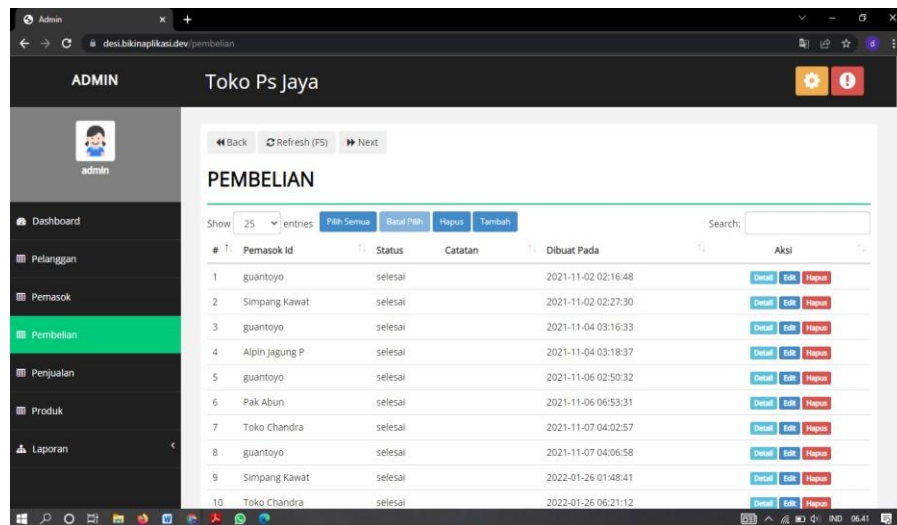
Admin
desi.bikinaplikasi.dev/pembelian

ADMIN

Toko Ps Jaya

admin

Dashboard
Pelanggan
Pemasok
Pembelian
Penjualan
Produk
Laporan

Back  Refresh (F5)  Next

PEMBELIAN

Show 25 entries  Pilih Semua  Batal Pilih  Hapus  Tambah  Search:

| # | Pemasok Id | Status | Catatan | Dibuat Pada | Aksi |
|---|---|---|---|---|---|
| 1 | guantoyo | selesai | | 2021-11-02 02:16:48 | Detail Edit Hapus |
| 2 | Simpang Kawat | selesai | | 2021-11-02 02:27:30 | Detail Edit Hapus |
| 3 | guantoyo | selesai | | 2021-11-04 03:16:33 | Detail Edit Hapus |
| 4 | Alpin Jagung P | selesai | | 2021-11-04 03:18:37 | Detail Edit Hapus |
| 5 | guantoyo | selesai | | 2021-11-06 02:50:32 | Detail Edit Hapus |
| 6 | Pak Abun | selesai | | 2021-11-06 06:53:31 | Detail Edit Hapus |
| 7 | Toko Chandra | selesai | | 2021-11-07 04:02:57 | Detail Edit Hapus |
| 8 | guantoyo | selesai | | 2021-11-07 04:06:58 | Detail Edit Hapus |
| 9 | Simpang Kawat | selesai | | 2022-01-26 01:48:41 | Detail Edit Hapus |
| 10 | Toko Chandra | selesai | | 2022-01-26 06:21:12 | Detail Edit Hapus |

IND 06.41